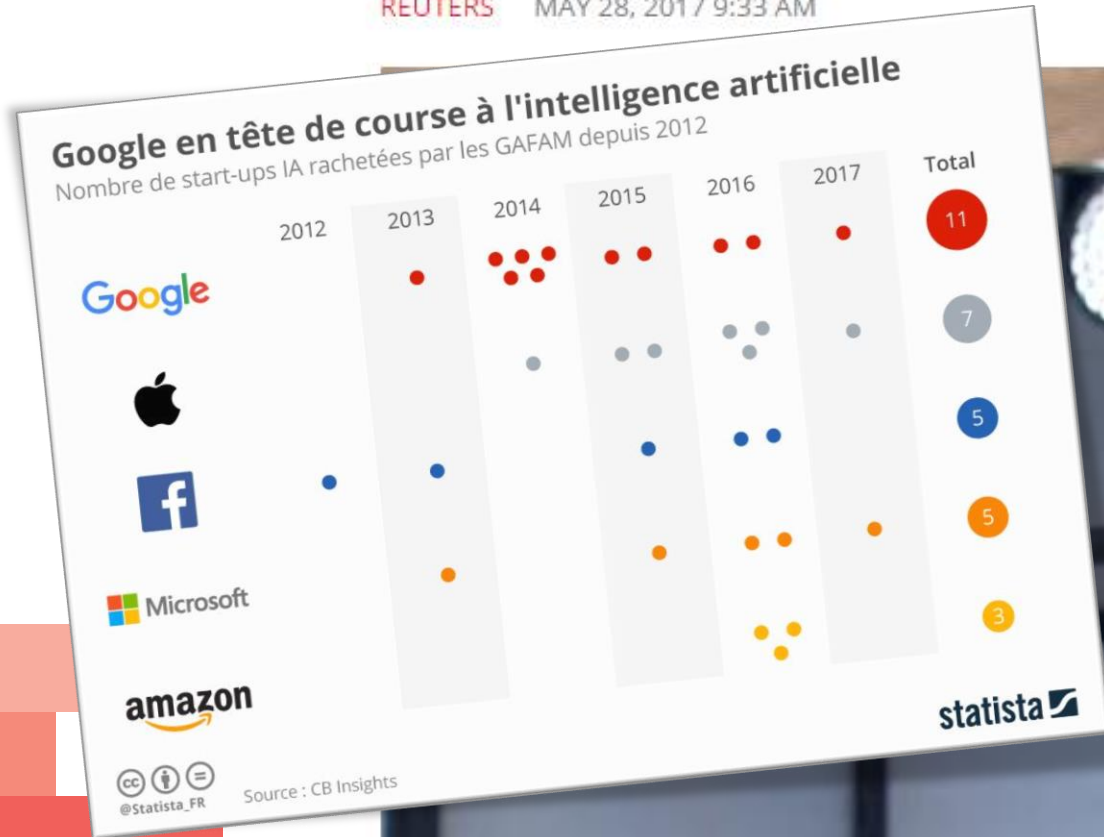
REUTERS MAY 28, 2017 / 9:33 AM

Google en tête de course à l'intelligence artificielle
Nombre de start-ups IA rachetées par les GAFAM depuis 2012

| | 2012 | 2013 | 2014 | 2015 | 2016 | 2017 | Total |
|---|---|---|---|---|---|---|---|
| Google | | | | | | | 11 |
| Apple | | | | | | | 7 |
| Facebook | | | | | | | 5 |
| Microsoft | | | | | | | 5 |
| amazon | | | | | | | 3 |

statista

@Statista_FR

Source : CB Insights